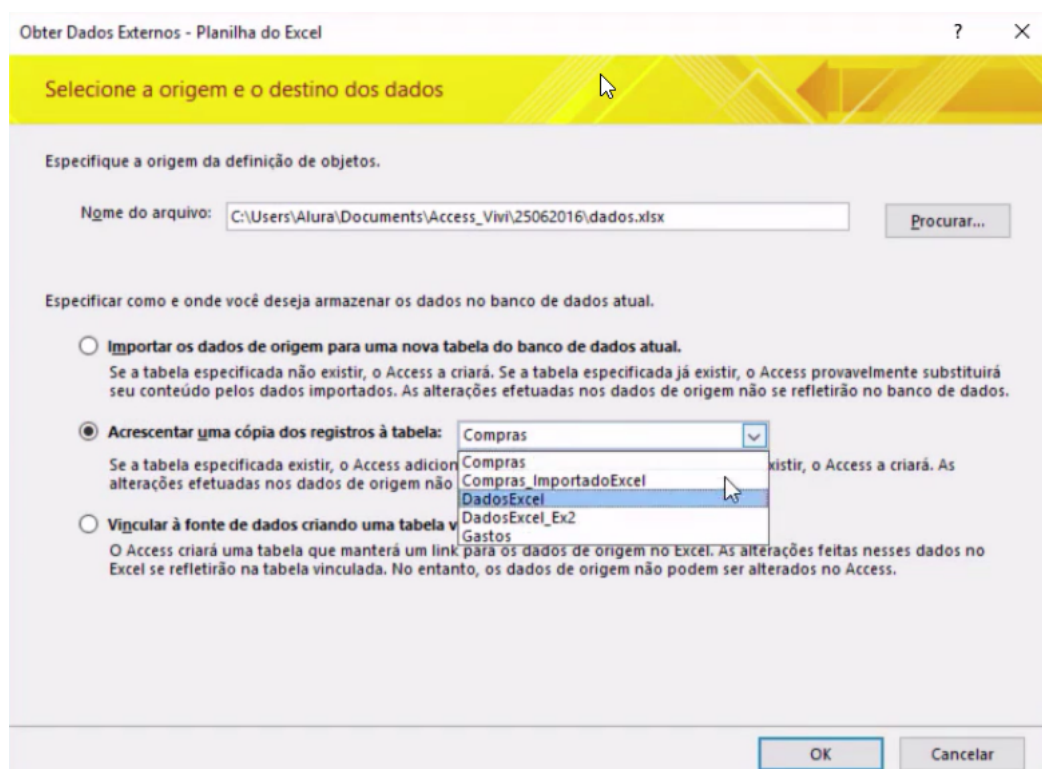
Obter Dados Externos - Planilha do Excel

?

X

Selecione a origem e o destino dos dados

Especifique a origem da definição de objetos.

Nome do arquivo: C:\Users\Alura\Documents\Access_Vivi\25062016\dados.xlsx

Procurar...

Especificar como e onde você deseja armazenar os dados no banco de dados atual.

Importar os dados de origem para uma nova tabela do banco de dados atual.

Se a tabela especificada não existir, o Access a criará. Se a tabela especificada já existir, o Access provavelmente substituirá seu conteúdo pelos dados importados. As alterações efetuadas nos dados de origem não se refletirão no banco de dados.

Acrescentar uma cópia dos registros à tabela: Compras

Compras
Compras_ImportadoExcel
DadosExcel
DadosExcel_Ex2
Gastos

Se a tabela especificada existir, o Access adicion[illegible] xistir, o Access a criará. As alterações efetuadas nos dados de origem não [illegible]

Vincular à fonte de dados criando uma tabela v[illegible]

O Access criará uma tabela que manterá um link para os dados de origem no Excel. As alterações feitas nesses dados no Excel se refletirão na tabela vinculada. No entanto, os dados de origem não podem ser alterados no Access.

OK

Cancelar